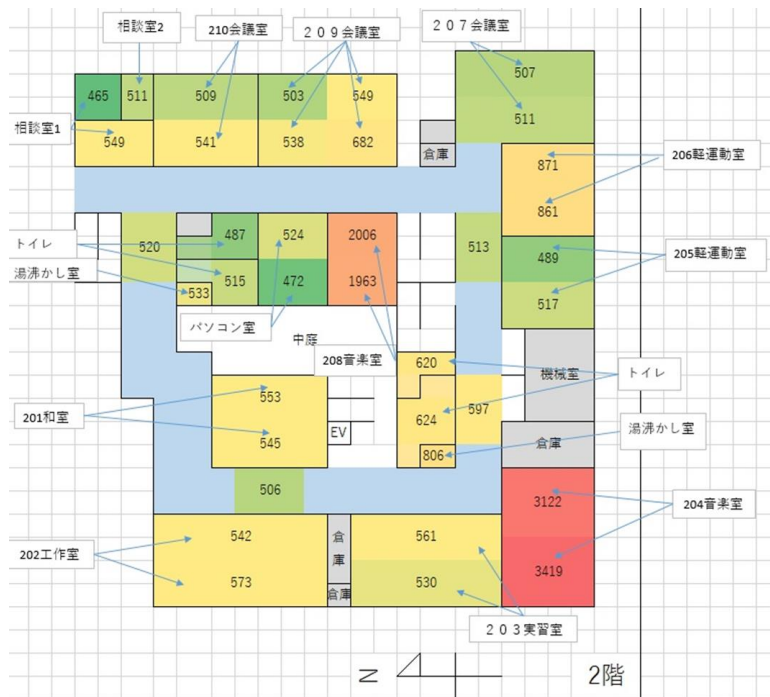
相談室2
210会議室
２０９会議室
２０７会議室
465
511
509
503
549
507
511
相談室1
549
541
538
682
倉庫
871
206軽運動室
861
トイレ
520
487
524
2006
513
湯沸かし室
515
472
1963
489
205軽運動室
533
517
パソコン室
中庭
208音楽室
620
機械室
トイレ
553
201和室
624
597
545
EV
倉庫
湯沸かし室
806
506
3122
204音楽室
542
倉庫
561
202工作室
573
530
3419
倉庫
２０３実習室
N
2階